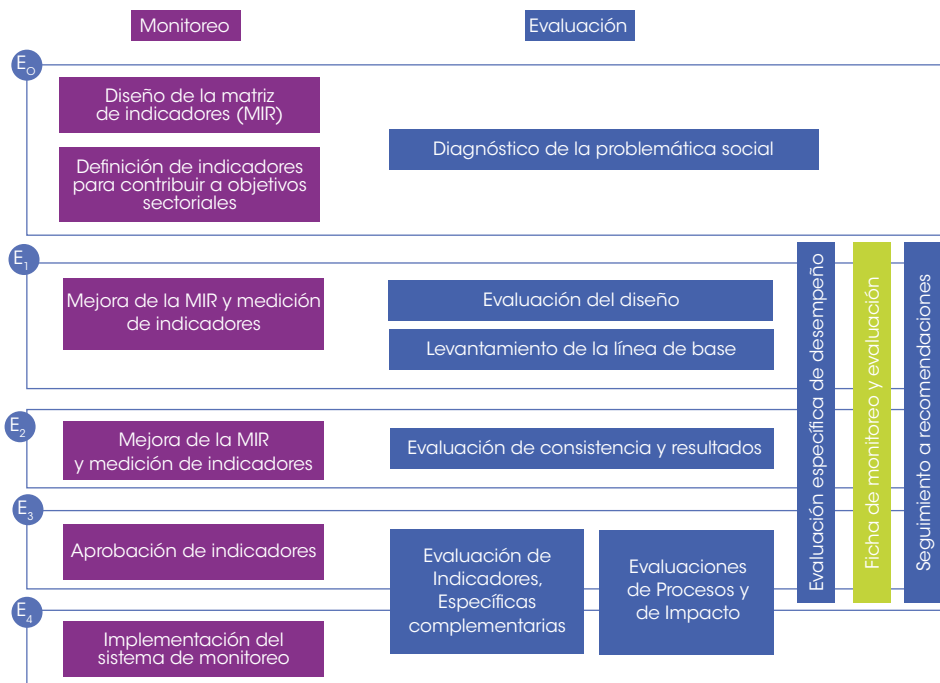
Monitoreo

Evaluación

$E_0$

Diseño de la matriz de indicadores (MIR)

Definición de indicadores para contribuir a objetivos sectoriales

Diagnóstico de la problemática social

$E_1$

Mejora de la MIR y medición de indicadores

Evaluación del diseño

Levantamiento de la línea de base

$E_2$

Mejora de la MIR y medición de indicadores

Evaluación de consistencia y resultados

$E_3$

Aprobación de indicadores

Evaluación de Indicadores, Específicas complementarias

Evaluaciones de Procesos y de Impacto

$E_4$

Implementación del sistema de monitoreo

Evaluación específica de desempeño

Ficha de monitoreo y evaluación

Seguimiento a recomendaciones